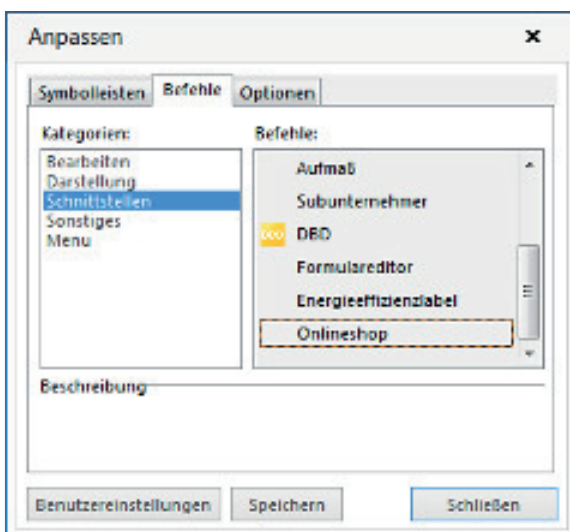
Anpassen
×
Symbolleisten Befehle Optionen

Kategorien:
Bearbeiten
Darstellung
Schnittstellen
Sonstiges
Menu

Befehle:
Aufmaß
Subunternehmer
DBD
Formulareditor
Energieeffizienzlabel
Onlineshop

Beschreibung

Benutzereinstellungen Speichern Schließen